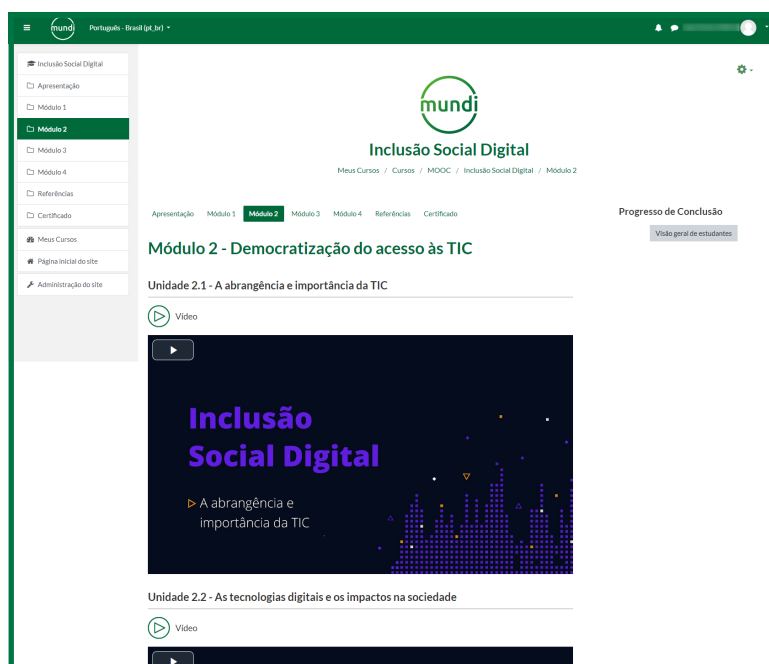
mundi Português - Brasil (pt_br)

Inclusão Social Digital
Apresentação
Módulo 1
Módulo 2
Módulo 3
Módulo 4
Referências
Certificado
Meus Cursos
Página inicial do site
Administração do site

mundi

Inclusão Social Digital

Meus Cursos / Cursos / MOOC / Inclusão Social Digital / Módulo 2

Apresentação Módulo 1 Módulo 2 Módulo 3 Módulo 4 Referências Certificado

Progresso de Conclusão

Visão geral de estudantes

Módulo 2 - Democratização do acesso às TIC

Unidade 2.1 - A abrangência e importância da TIC

Vídeo

Inclusão Social Digital

A abrangência e importância da TIC

Unidade 2.2 - As tecnologias digitais e os impactos na sociedade

Vídeo